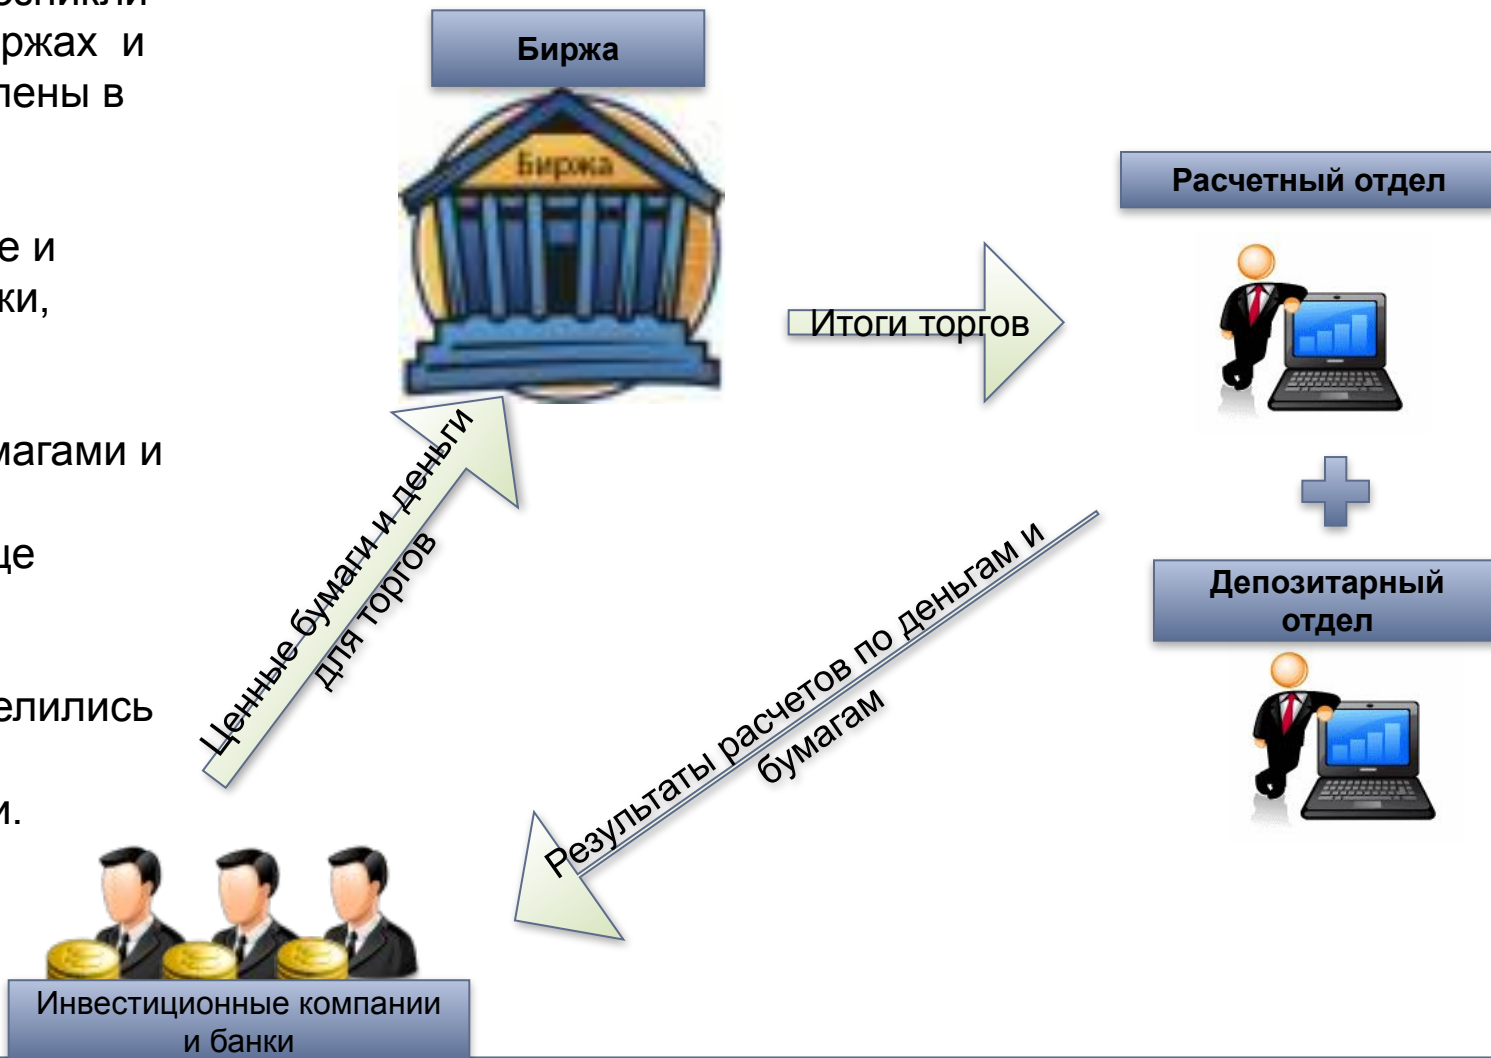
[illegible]зникли
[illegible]ржах и
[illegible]лены в

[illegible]е и
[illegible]ки,

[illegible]магами и

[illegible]це

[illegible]елились

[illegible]и.

Биржа

Биржа

Итоги торгов

Расчетный отдел

Депозитарный отдел

Ценные бумаги и деньги для торгов

Результаты расчетов по деньгам и бумагам

Инвестиционные компании и банки